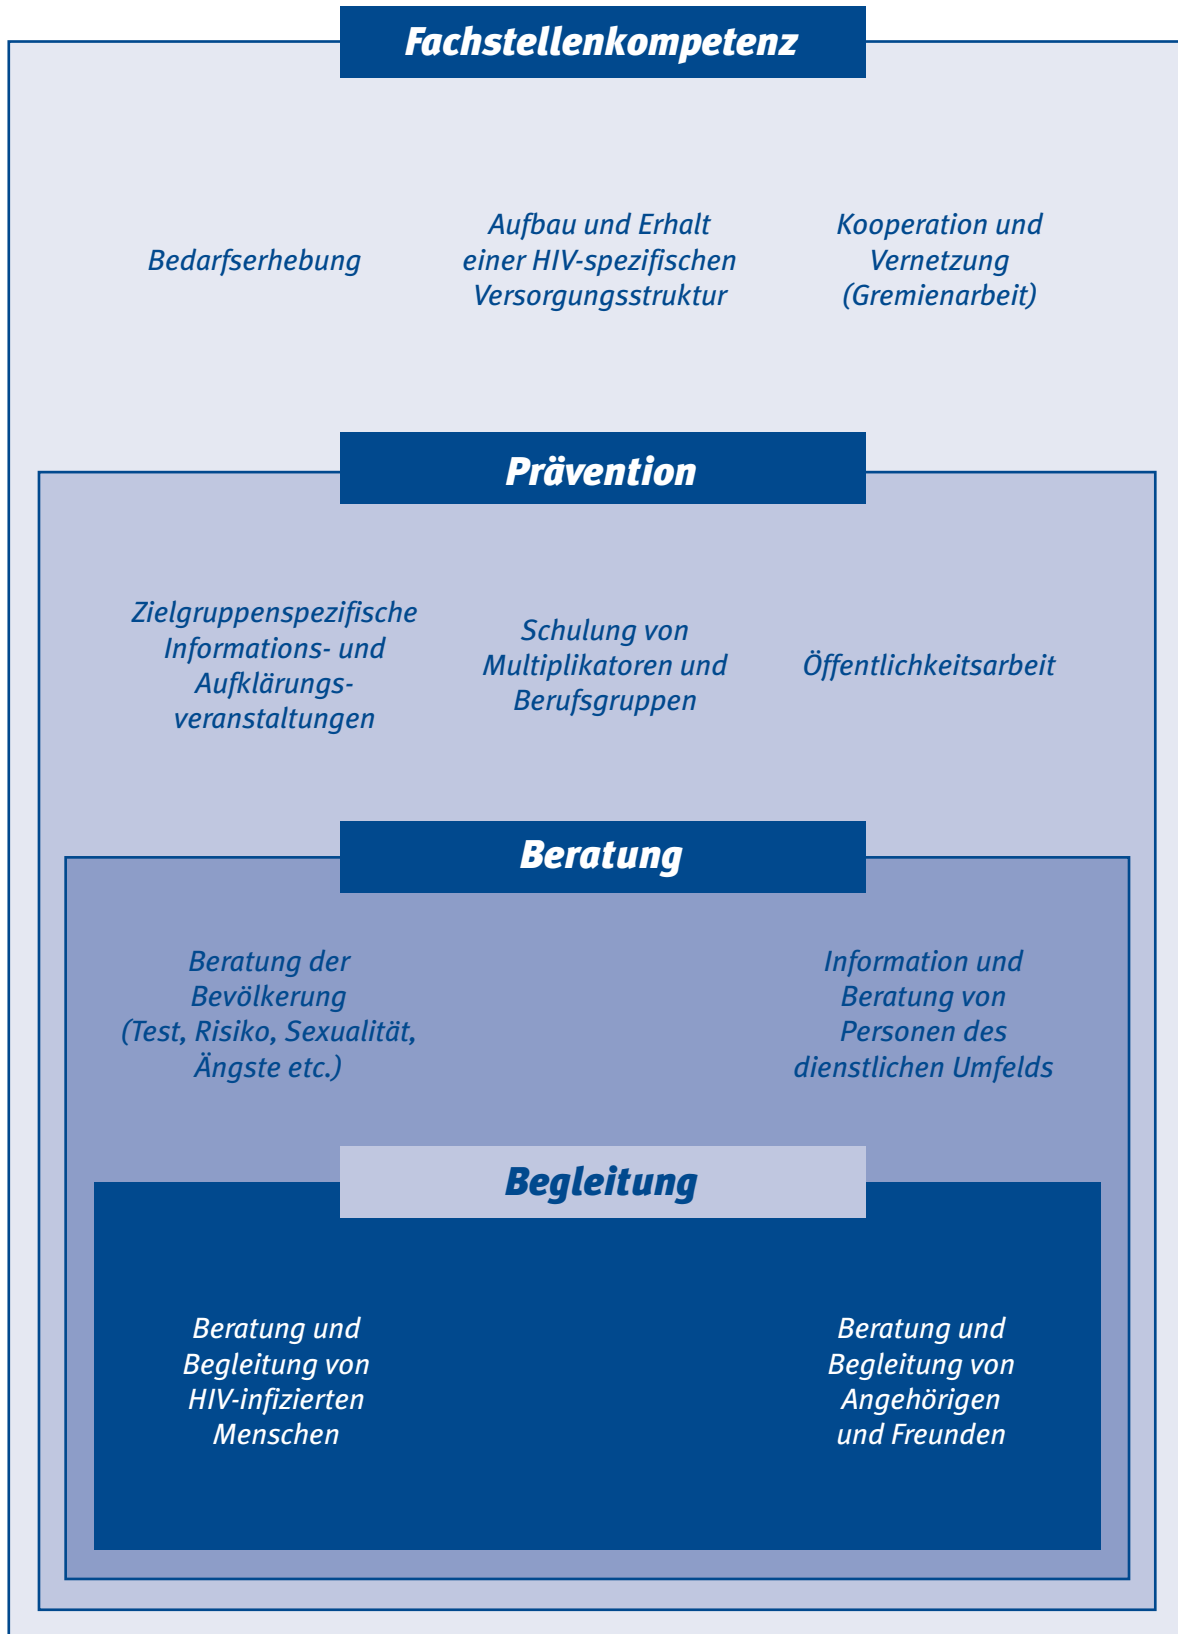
Fachstellenkompetenz

Bedarfserhebung

Aufbau und Erhalt einer HIV-spezifischen Versorgungsstruktur

Kooperation und Vernetzung (Gremienarbeit)

Prävention

Zielgruppenspezifische Informations- und Aufklärungsveranstaltungen

Schulung von Multiplikatoren und Berufsgruppen

Öffentlichkeitsarbeit

Beratung

Beratung der Bevölkerung (Test, Risiko, Sexualität, Ängste etc.)

Information und Beratung von Personen des dienstlichen Umfelds

Begleitung

Beratung und Begleitung von HIV-infizierten Menschen

Beratung und Begleitung von Angehörigen und Freunden